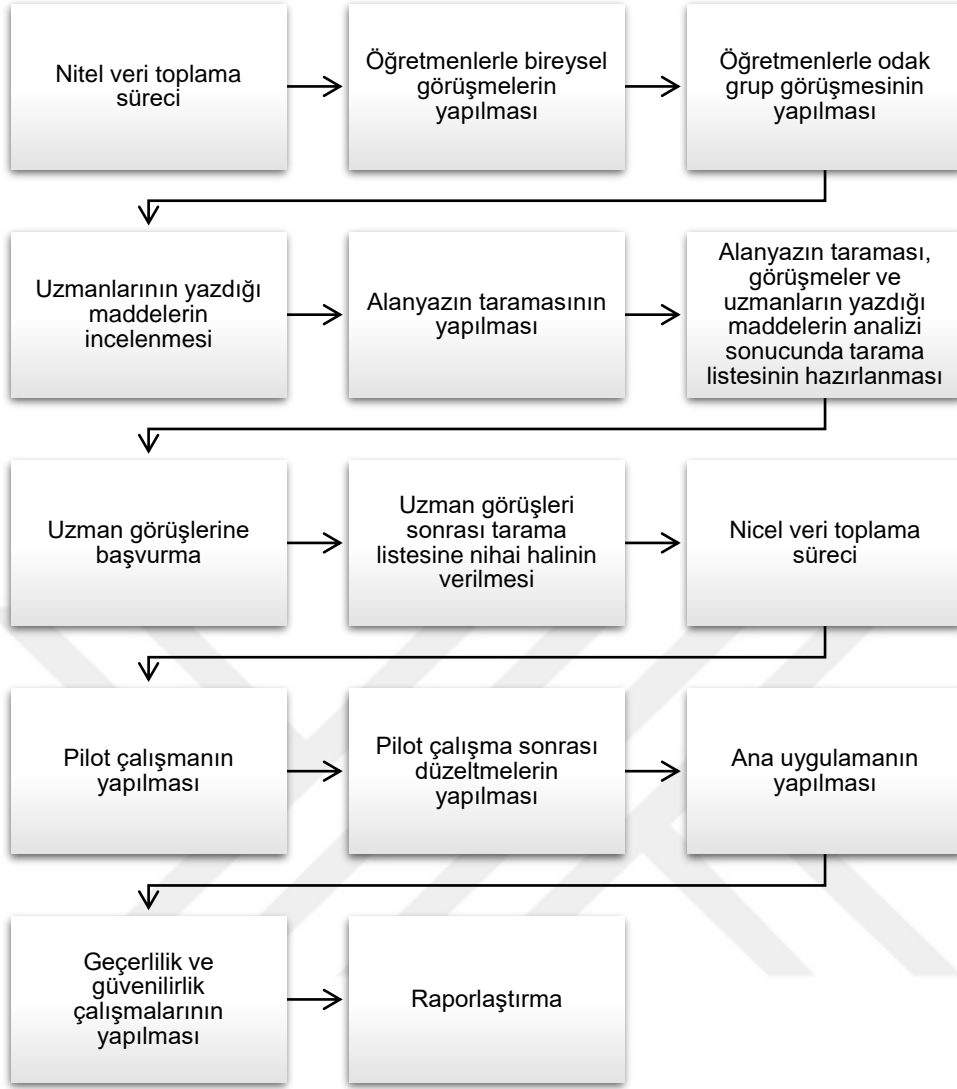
Nitel veri toplama süreci

Öğretmenlerle bireysel görüşmelerin yapılması

Öğretmenlerle odak grup görüşmesinin yapılması

Uzmanlarının yazdığı maddelerin incelenmesi

Alanyazın taramasının yapılması

Alanyazın taraması, görüşmeler ve uzmanların yazdığı maddelerin analizi sonucunda tarama listesinin hazırlanması

Uzman görüşlerine başvurma

Uzman görüşleri sonrası tarama listesine nihai halinin verilmesi

Nicel veri toplama süreci

Pilot çalışmanın yapılması

Pilot çalışma sonrası düzeltmelerin yapılması

Ana uygulamanın yapılması

Geçerlilik ve güvenilirlik çalışmalarının yapılması

Raporlaştırma